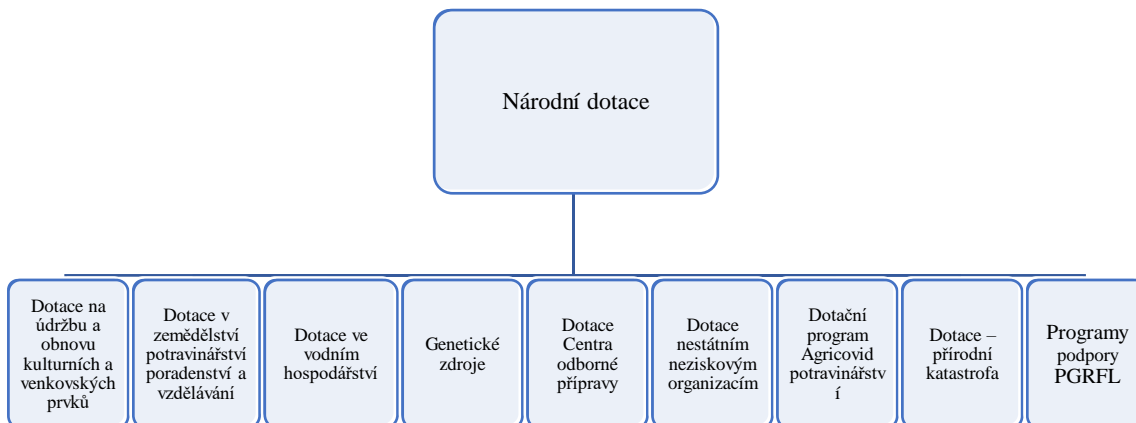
Národní dotace

Dotace na údržbu a obnovu kulturních a venkovských prvků

Dotace v zemědělství potravinářství poradenství a vzdělávání

Dotace ve vodním hospodářství

Genetické zdroje

Dotace Centra odborné přípravy

Dotace nestátním neziskovým organizacím

Dotační program Agricovid potravinářství

Dotace – přírodní katastrofa

Programy podpory PGRFL